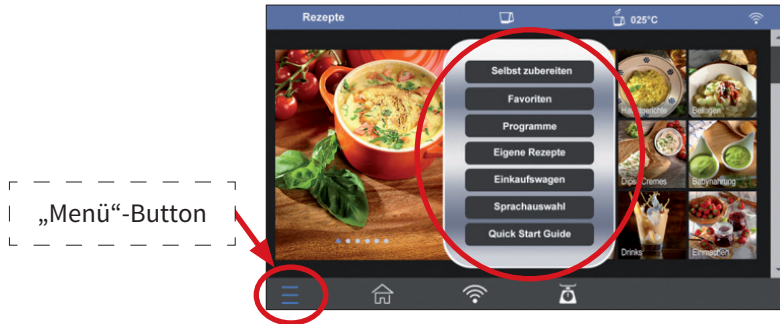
„Menü“-Button

Rezepte

025°C

Selbst zubereiten

Favoriten

Programme

Eigene Rezepte

Einkaufswagen

Sprachauswahl

Quick Start Guide

Hauptgerichte

Beilagen

Dips, Cremes

Babynahrung

Drinks

Einmachen